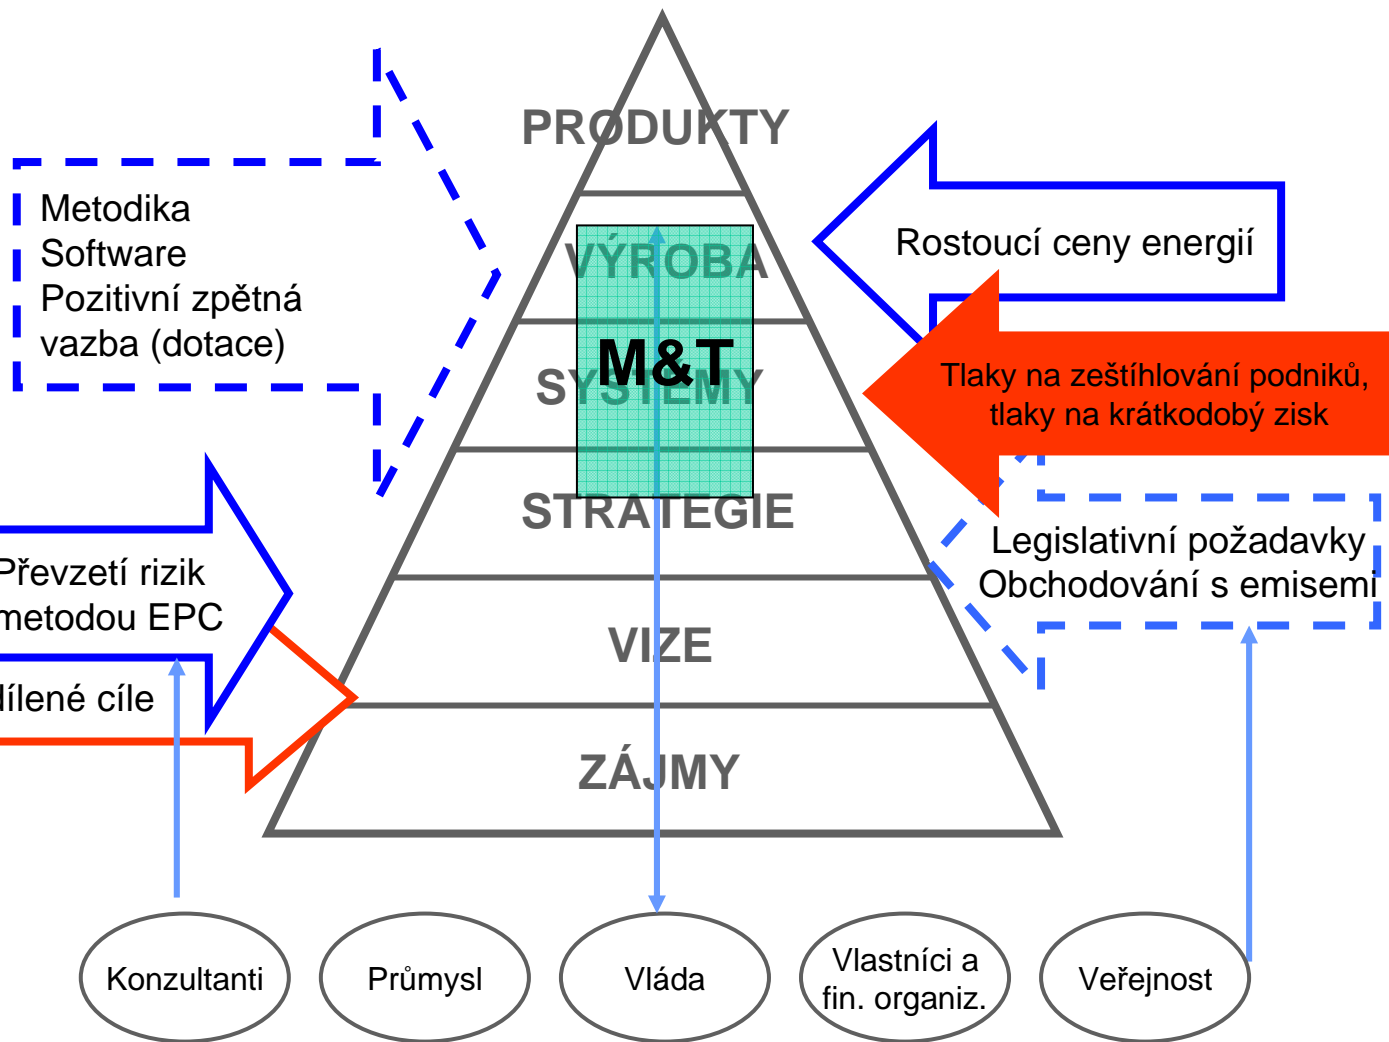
PRODUKTY

VÝROBA

M&T

SYSTÉMY

STRATEGIE

VIZE

ZÁJMY

Metodika
Software
Pozitivní zpětná vazba (dotace)

Rostoucí ceny energií

Tlaky na zeštíhlování podniků, tlaky na krátkodobý zisk

Legislativní požadavky
Obchodování s emisemi

řevzetí rizik
metodou EPC

ílené cíle

Konzultanti

Průmysl

Vláda

Vlastníci a fin. organiz.

Veřejnost